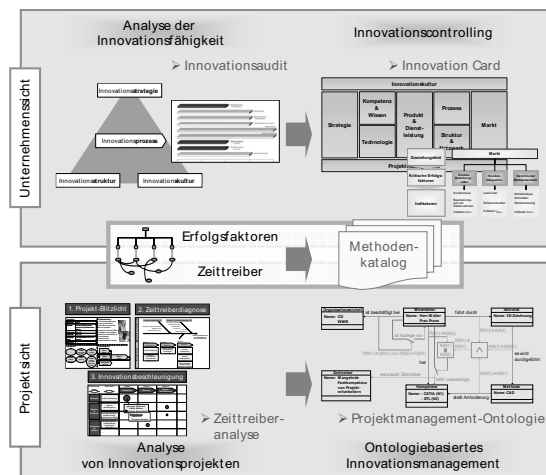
Analyse der Innovationsfähigkeit

Innovationscontrolling

Unternehmenssicht

➢ Innovationsaudit

➢ Innovation Card

Innovationsstrategie

Innovationsprozesse

Innovationsstruktur

Innovationskultur

Innovationskultur

Strategie

Kompetenz & Wissen

Technologie

Produkt & Dienstleistung

Prozesse

Struktur & Netzwerk

Markt

Projekt

Gestaltungsfeld

Markt

Kritische Erfolgsfaktoren

Indikatoren

Erfolgsfaktoren

Zeittreiber

Methodenkatalog

Projektsicht

1. Projekt-Blitzlicht

2. Zeittreiberdiagnose

3. Innovationsbeschleunigung

➢ Zeittreiberanalyse

➢ Projektmanagement-Ontologie

Analyse von Innovationsprojekten

Ontologiebasiertes Innovationsmanagement